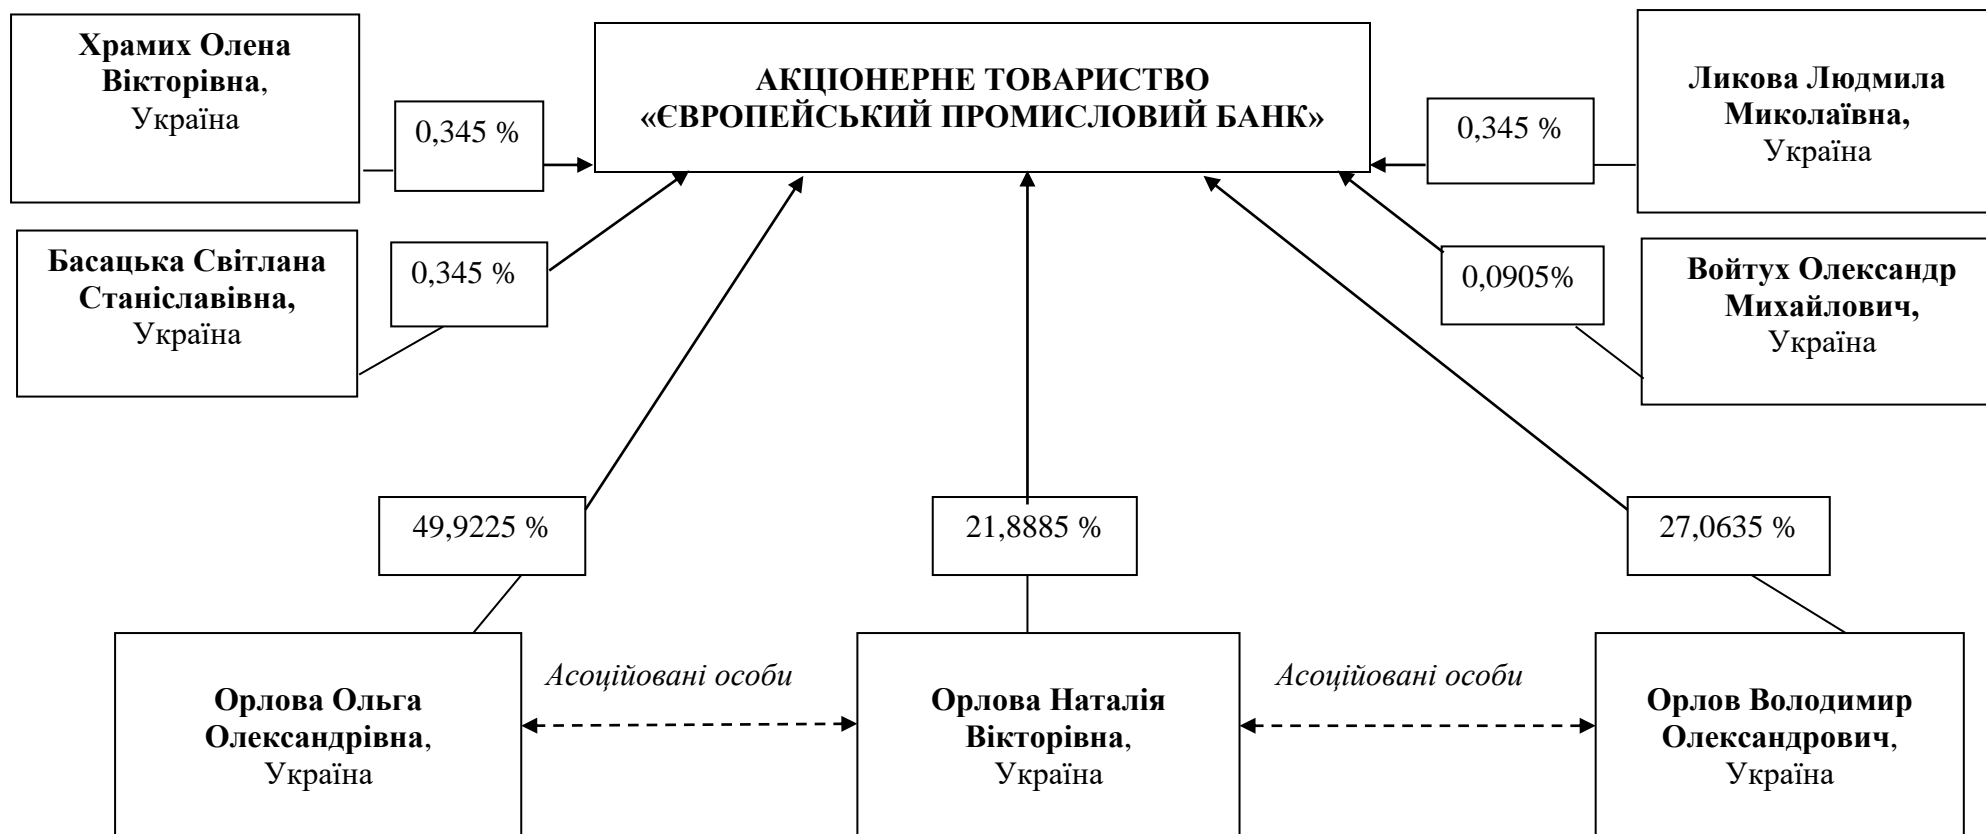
Храмих Олена Вікторівна, Україна

0,345 %

АКЦІОНЕРНЕ ТОВАРИСТВО «ЄВРОПЕЙСЬКИЙ ПРОМИСЛОВИЙ БАНК»

0,345 %

Ликова Людмила Миколаївна, Україна

Басацька Світлана Станіславівна, Україна

0,345 %

0,0905%

Войтух Олександр Михайлович, Україна

49,9225 %

21,8885 %

27,0635 %

Орлова Ольга Олександрівна, Україна

Асоційовані особи

Орлова Наталія Вікторівна, Україна

Асоційовані особи

Орлов Володимир Олександрович, Україна